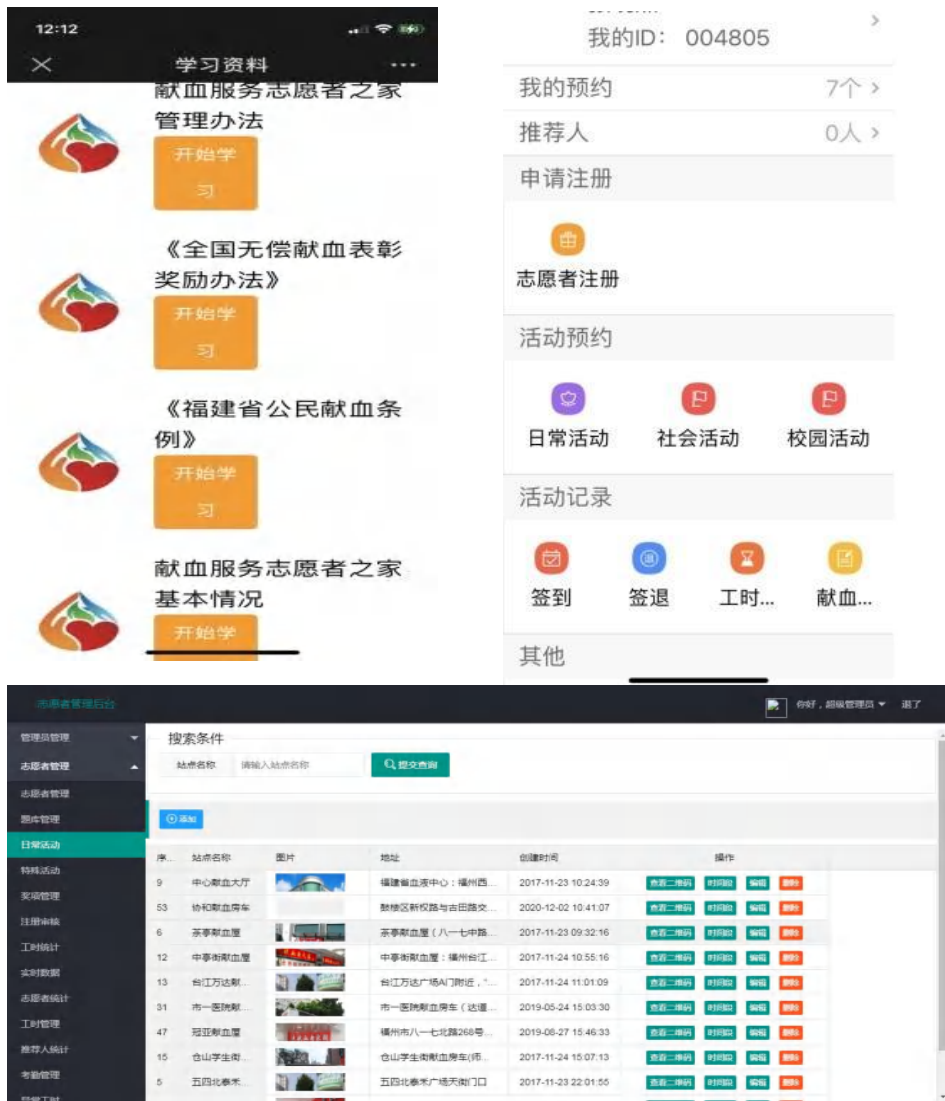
12:12

学习资料

献血服务志愿者之家管理办法

开始学习

《全国无偿献血表彰奖励办法》

开始学习

《福建省公民献血条例》

开始学习

献血服务志愿者之家基本情况

开始学

我的ID：004805

我的预约 7个 >

推荐人 0人 >

申请注册

志愿者注册

活动预约

日常活动 社会活动 校园活动

活动记录

签到 签退 工时... 献血...

其他

志愿者管理后台

你好，超级管理员 退了

管理员管理
志愿者管理
志愿者管理
题库管理
日常活动
特殊活动
奖项管理
注册审核
工时统计
实时数据
志愿者统计
工时管理
推荐人统计
考勤管理
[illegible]

搜索条件

站点名称 请输入站点名称 提交查询

添加

| 序... | 站点名称 | 图片 | 地址 | 创建时间 | 操作 |
|---|---|---|---|---|---|
| 9 | 中心献血大厅 | | 福建省血液中心：福州西... | 2017-11-23 10:24:39 | 查看二维码 时间段 编辑 删除 |
| 53 | 协和献血房车 | | 鼓楼区新权路与古田路交... | 2020-12-02 10:41:07 | 查看二维码 时间段 编辑 删除 |
| 6 | 茶亭献血屋 | | 茶亭献血屋（八一七中路... | 2017-11-23 09:32:16 | 查看二维码 时间段 编辑 删除 |
| 12 | 中亭街献血屋 | | 中亭街献血屋：福州台江... | 2017-11-24 10:55:16 | 查看二维码 时间段 编辑 删除 |
| 13 | 台江万达献... | | 台江万达广场A门附近，"... | 2017-11-24 11:01:09 | 查看二维码 时间段 编辑 删除 |
| 31 | 市一医院献... | | 市一医院献血房车（达道... | 2019-05-24 15:03:30 | 查看二维码 时间段 编辑 删除 |
| 47 | 冠亚献血屋 | | 福州市八一七北路268号... | 2019-08-27 15:46:33 | 查看二维码 时间段 编辑 删除 |
| 15 | 仓山学生街... | | 仓山学生街献血房车(师... | 2017-11-24 15:07:13 | 查看二维码 时间段 编辑 删除 |
| 5 | 五四北泰禾... | | 五四北泰禾广场天街门口 | 2017-11-23 22:01:55 | 查看二维码 时间段 编辑 删除 |